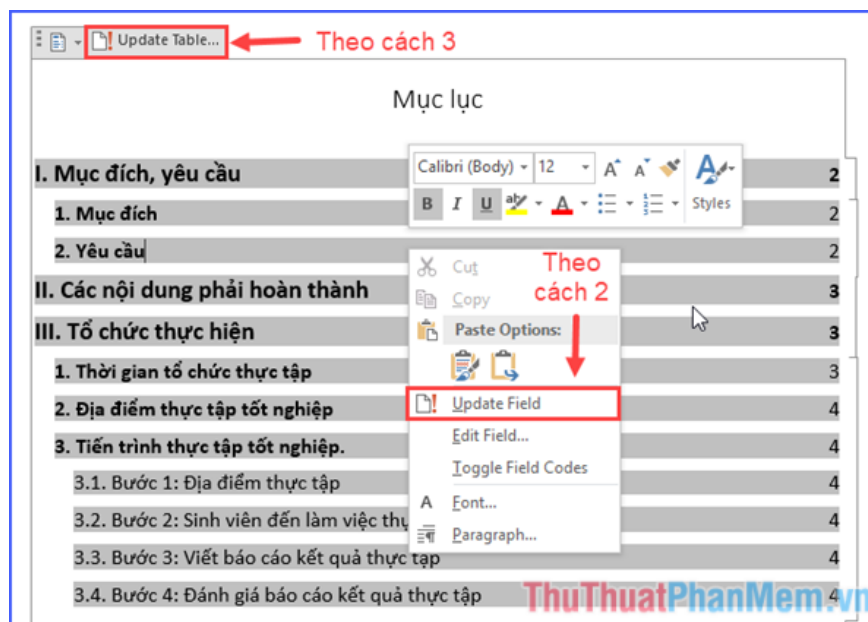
Update Table... Theo cách 3

Mục lục

I. Mục đích, yêu cầu 2

1. Mục đích 2

2. Yêu cầu 2

II. Các nội dung phải hoàn thành 3

III. Tổ chức thực hiện 3

1. Thời gian tổ chức thực tập 3

2. Địa điểm thực tập tốt nghiệp 4

3. Tiến trình thực tập tốt nghiệp. 4

3.1. Bước 1: Địa điểm thực tập 4

3.2. Bước 2: Sinh viên đến làm việc thự 4

3.3. Bước 3: Viết báo cáo kết quả thực tập 4

3.4. Bước 4: Đánh giá báo cáo kết quả thực tập 4

Calibri (Body) 12 A A
B I U A
Styles

Theo cách 2

Cut
Copy
Paste Options:
Update Field
Edit Field...
Toggle Field Codes
Font...
Paragraph...

ThuThuatPhanMem.vn